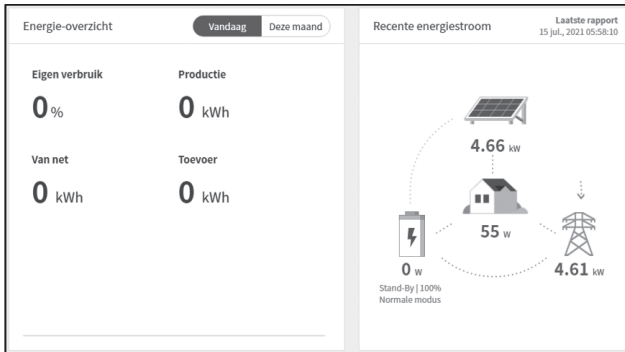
Energie-overzicht

Vandaag Deze maand

Eigen verbruik
0 %

Productie
0 kWh

Van net
0 kWh

Toevoer
0 kWh

Recente energiestroom

Laatste rapport
15 jul., 2021 05:58:10

4.66 kW

55 W

0 W
Stand-By | 100%
Normale modus

4.61 kW